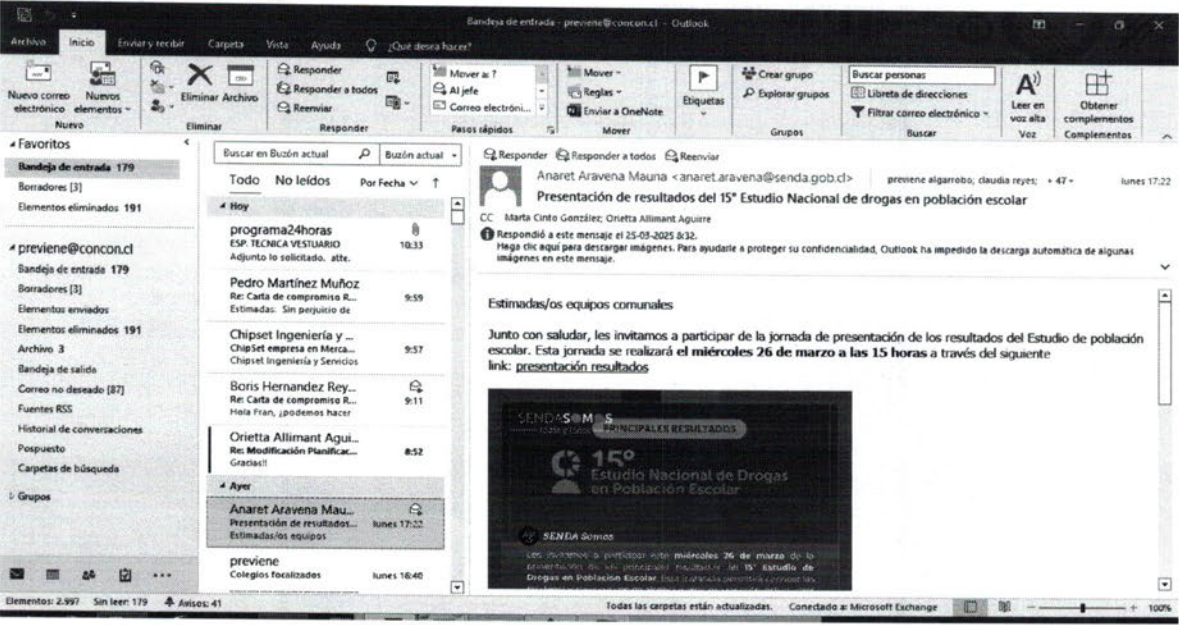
Bandeja de entrada - previene@concon.cl - Outlook

Archivo Inicio Enviar y recibir Carpeta Vista Ayuda ¿Qué desea hacer?

Nuevo correo electrónico Nuevos elementos
Nuevo
Eliminar Archivo
Eliminar
Responder Responder a todos Reenviar
Responder
Mover a: ? Al jefe Correo electróni...
Pasos rápidos
Mover Reglas Enviar a OneNote
Mover
Etiquetas
Crear grupo Explorar grupos
Grupos
Buscar personas Libreta de direcciones Filtrar correo electrónico
Buscar
Leer en voz alta
Voz
Obtener complementos
Complementos

Favoritos
Bandeja de entrada 179
Borradores [3]
Elementos eliminados 191

previene@concon.cl
Bandeja de entrada 179
Borradores [3]
Elementos enviados
Elementos eliminados 191
Archivo 3
Bandeja de salida
Correo no deseado [87]
Fuentes RSS
Historial de conversaciones
Pospuesto
Carpetas de búsqueda

Grupos

Buscar en Buzón actual
Buzón actual
Todo No leídos
Por Fecha

Hoy
programa24horas
ESP. TECNICA VESTUARIO 10:33
Adjunto lo solicitado. atte.

Pedro Martínez Muñoz
Re: Carta de compromiso R... 9:59
Estimadas: Sin perjuicio de

Chipset Ingeniería y ...
ChipSet empresa en Merca... 9:57
Chipset Ingeniería y Servicios

Boris Hernandez Rey...
Re: Carta de compromiso R... 9:11
Hola Fran, ¡podemos hacer

Orietta Allimant Agui...
Re: Modificación Planificac... 8:52
Gracias!!

Ayer
Anaret Aravena Mau...
Presentación de resultados... lunes 17:22
Estimadas/os equipos

previene
Colegios focalizados lunes 16:40

Responder Responder a todos Reenviar
Anaret Aravena Mauna <anaret.aravena@senda.gob.cl> previene algarrobo; claudia reyes; + 47 lunes 17:22
Presentación de resultados del 15° Estudio Nacional de drogas en población escolar
CC Marta Cinto González; Orietta Allimant Aguirre
Respondió a este mensaje el 25-03-2025 8:32.
Haga clic aquí para descargar imágenes. Para ayudarle a proteger su confidencialidad, Outlook ha impedido la descarga automática de algunas imágenes en este mensaje.

Estimadas/os equipos comunales

Junto con saludar, les invitamos a participar de la jornada de presentación de los resultados del Estudio de población escolar. Esta jornada se realizará **el miércoles 26 de marzo a las 15 horas** a través del siguiente link: presentación resultados

SENDA SOMOS
PRINCIPALES RESULTADOS
15° Estudio Nacional de Drogas en Población Escolar
SENDA Somos
Les invitamos a participar este miércoles 26 de marzo de la presentación de sus principales resultados del 15° Estudio de Drogas en Población Escolar. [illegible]

Elementos: 2.997 Sin leer: 179 Avisos: 41
Todas las carpetas están actualizadas. Conectado a: Microsoft Exchange 100%